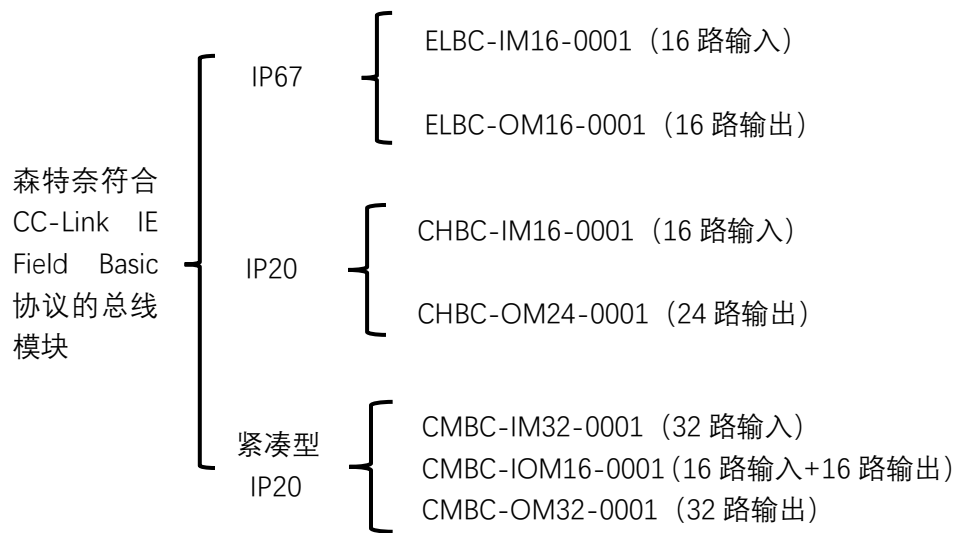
森特奈符合 CC-Link IE Field Basic 协议的总线模块

IP67

ELBC-IM16-0001（16 路输入）

ELBC-OM16-0001（16 路输出）

IP20

CHBC-IM16-0001（16 路输入）

CHBC-OM24-0001（24 路输出）

紧凑型 IP20

CMBC-IM32-0001（32 路输入）

CMBC-IOM16-0001（16 路输入+16 路输出）

CMBC-OM32-0001（32 路输出）